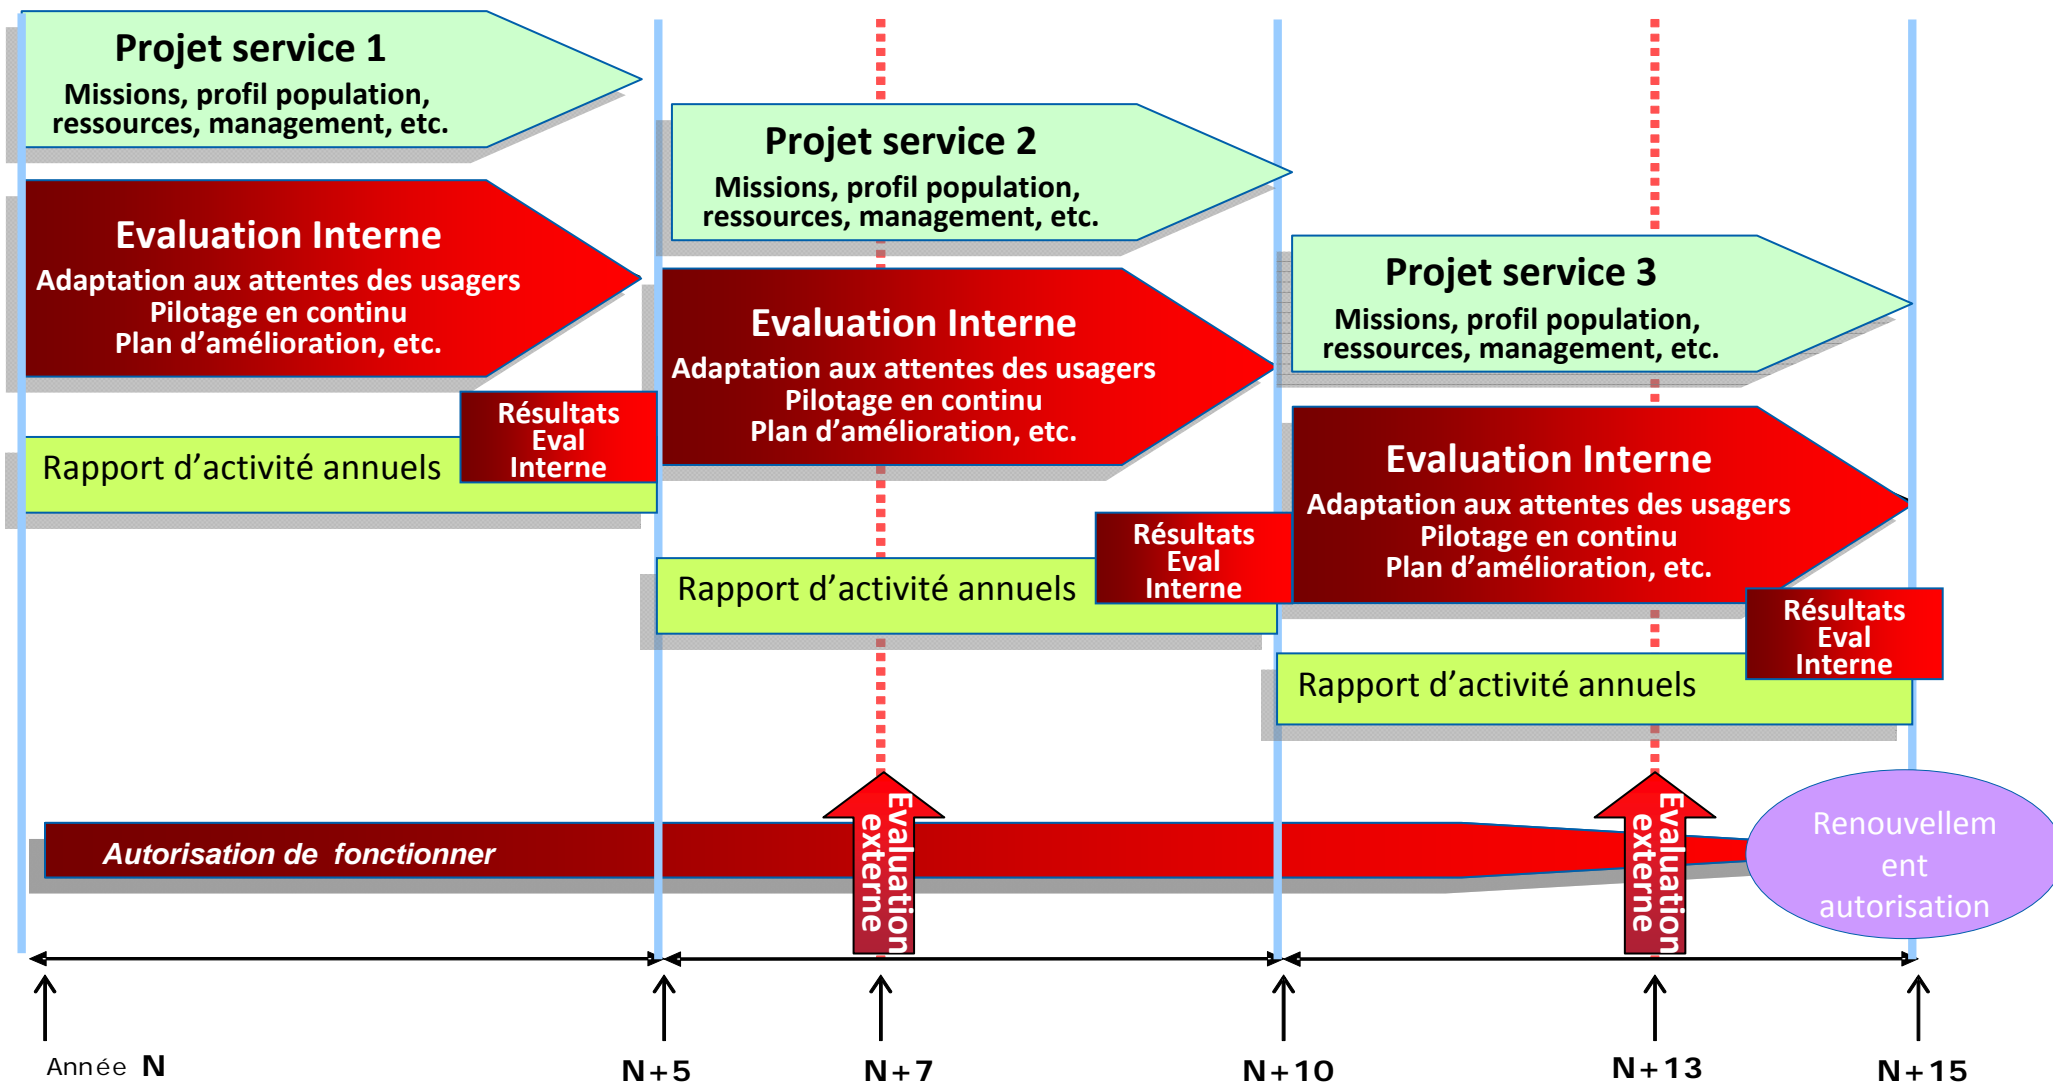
Projet service 1
Missions, profil population, ressources, management, etc.

Evaluation Interne
Adaptation aux attentes des usagers
Pilotage en continu
Plan d'amélioration, etc.

Résultats Eval Interne

Rapport d'activité annuels

Projet service 2
Missions, profil population, ressources, management, etc.

Evaluation Interne
Adaptation aux attentes des usagers
Pilotage en continu
Plan d'amélioration, etc.

Résultats Eval Interne

Rapport d'activité annuels

Projet service 3
Missions, profil population, ressources, management, etc.

Evaluation Interne
Adaptation aux attentes des usagers
Pilotage en continu
Plan d'amélioration, etc.

Résultats Eval Interne

Rapport d'activité annuels

Autorisation de fonctionner

Evaluation externe

Evaluation externe

Renouvellement autorisation

Année N
N+5
N+7
N+10
N+13
N+15